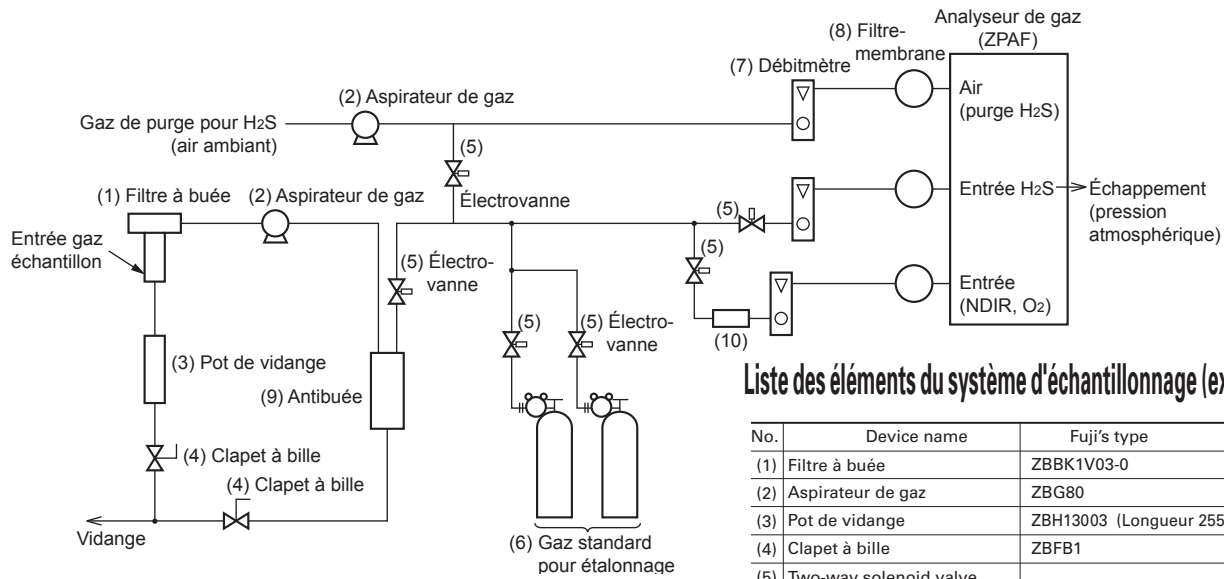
Analyseur de gaz (ZPAF)

(8) Filtre-membrane

(7) Débitmètre

(2) Aspirateur de gaz

Gaz de purge pour $H_2S$ (air ambiant)

Air (purge $H_2S$)

(5)

Électrovanne

(1) Filtre à buée

(2) Aspirateur de gaz

Entrée $H_2S$

Échappement (pression atmosphérique)

(5)

Entrée gaz échantillon

(5) Électrovanne

(5)

Entrée (NDIR, $O_2$)

(5)

(5) Électrovanne

(10)

(3) Pot de vidange

(9) Antibuée

(4) Clapet à bille

(4) Clapet à bille

Vidange

(6) Gaz standard pour étalonnage

Liste des éléments du système d'échantillonnage (ex

| No. | Device name | Fuji's type |
|---|---|---|
| (1) | Filtre à buée | ZBBK1V03-0 |
| (2) | Aspirateur de gaz | ZBG80 |
| (3) | Pot de vidange | ZBH13003 (Longueur 255 |
| (4) | Clapet à bille | ZBFB1 |
| (5) | Two-way solenoid valve | |